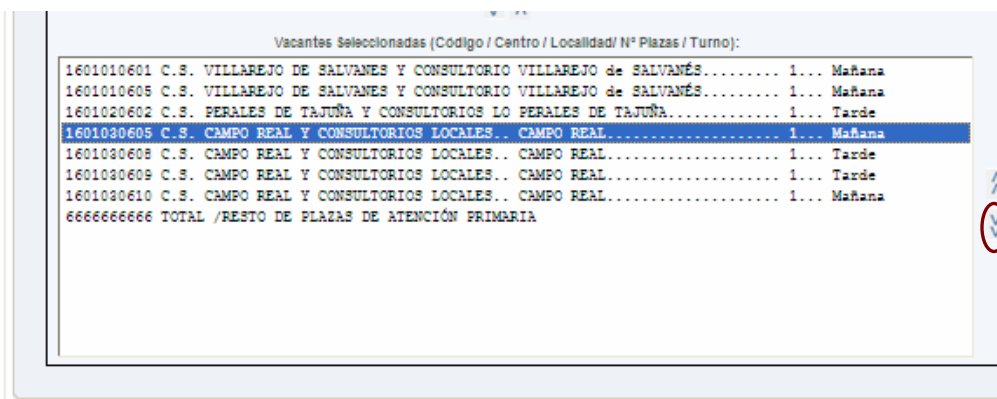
Vacantes Seleccionadas (Código / Centro / Localidad/ Nº Plazas / Turno):

1601010601 C.S. VILLAREJO DE SALVANES Y CONSULTORIO VILLAREJO de SALVANÉS......... 1... Mañana
1601010605 C.S. VILLAREJO DE SALVANES Y CONSULTORIO VILLAREJO de SALVANÉS......... 1... Mañana
1601020602 C.S. PERALES DE TAJUÑA Y CONSULTORIOS LO PERALES DE TAJUÑA............ 1... Tarde
1601030605 C.S. CAMPO REAL Y CONSULTORIOS LOCALES.. CAMPO REAL.................... 1... Mañana
1601030608 C.S. CAMPO REAL Y CONSULTORIOS LOCALES.. CAMPO REAL.................... 1... Tarde
1601030609 C.S. CAMPO REAL Y CONSULTORIOS LOCALES.. CAMPO REAL.................... 1... Tarde
1601030610 C.S. CAMPO REAL Y CONSULTORIOS LOCALES.. CAMPO REAL.................... 1... Mañana
6666666666 TOTAL /RESTO DE PLAZAS DE ATENCIÓN PRIMARIA